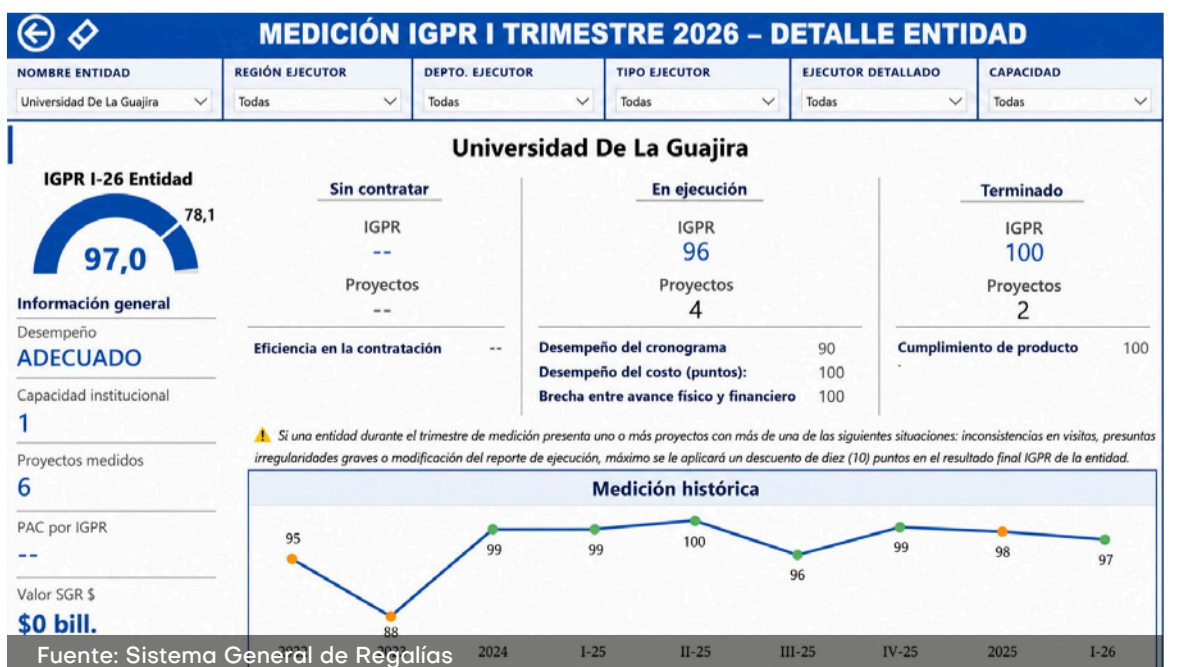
MEDICIÓN IGPR I TRIMESTRE 2026 – DETALLE ENTIDAD

NOMBRE ENTIDAD
Universidad De La Guajira

REGIÓN EJECUTOR
Todas

DEPTO. EJECUTOR
Todas

TIPO EJECUTOR
Todas

EJECUTOR DETALLADO
Todas

CAPACIDAD
Todas

IGPR I-26 Entidad
78,1
97,0

Información general
Desempeño
ADECUADO
Capacidad institucional
1
Proyectos medidos
6
PAC por IGPR
--
Valor SGR $
$0 bill.

Universidad De La Guajira

Sin contratar
IGPR
--
Proyectos
--
Eficiencia en la contratación --

En ejecución
IGPR
96
Proyectos
4
Desempeño del cronograma 90
Desempeño del costo (puntos): 100
Brecha entre avance físico y financiero 100

Terminado
IGPR
100
Proyectos
2
Cumplimiento de producto 100

Si una entidad durante el trimestre de medición presenta uno o más proyectos con más de una de las siguientes situaciones: inconsistencias en visitas, presuntas irregularidades graves o modificación del reporte de ejecución, máximo se le aplicará un descuento de diez (10) puntos en el resultado final IGPR de la entidad.

Medición histórica
95 88 99 99 100 96 99 98 97
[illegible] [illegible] 2024 I-25 II-25 III-25 IV-25 2025 I-26

Fuente: Sistema General de Regalías